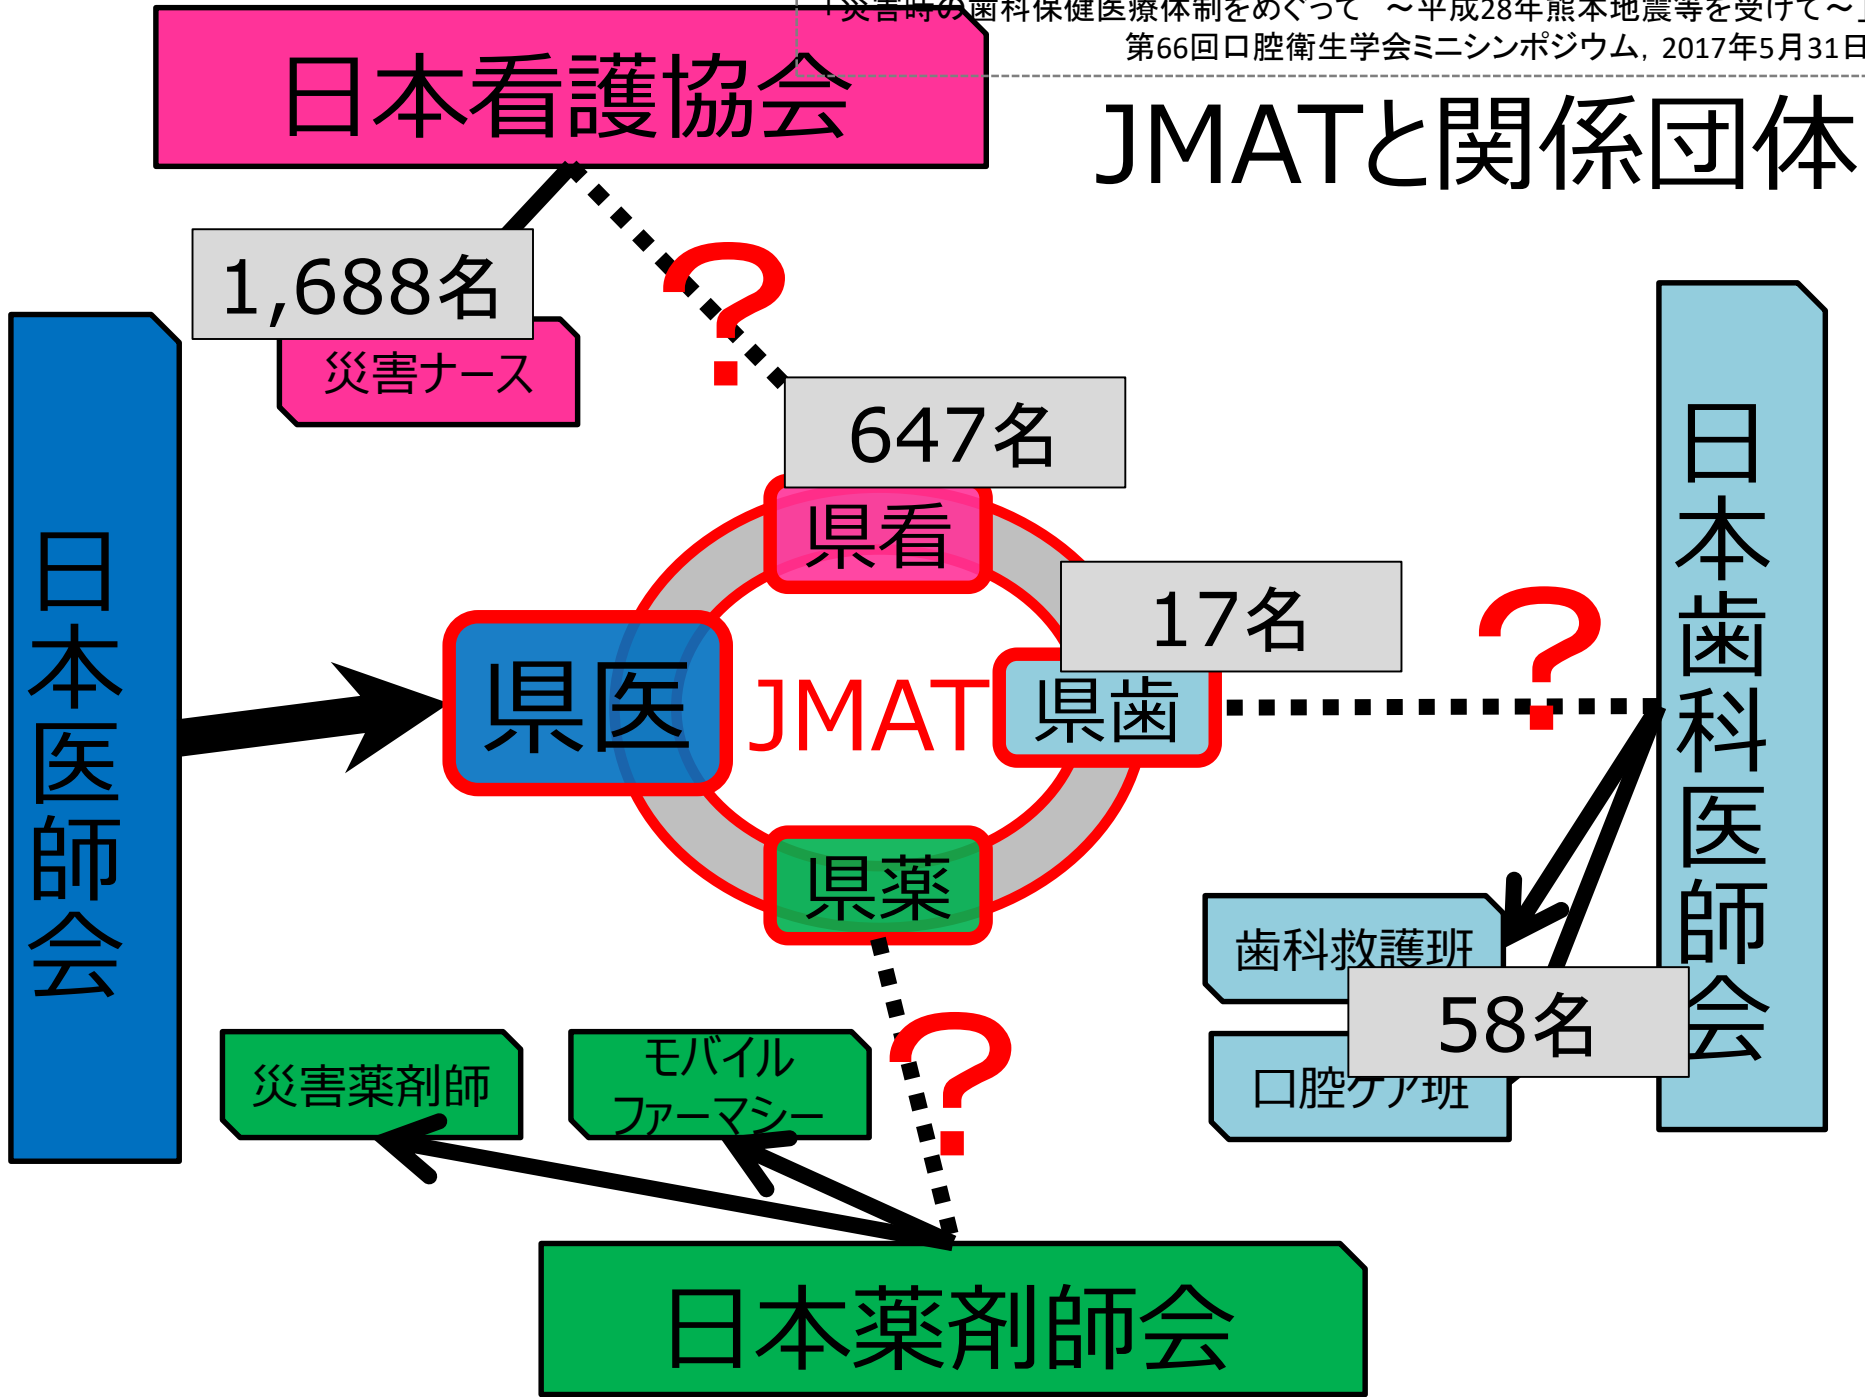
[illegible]災害時の歯科保健医療体制をめぐって　～平成28年熊本地震等を受けて～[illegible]
第66回口腔衛生学会ミニシンポジウム，2017年5月31日

JMATと関係団体

日本看護協会

1,688名

災害ナース

647名

?

県看

日本医師会

県医

JMAT

17名

県歯

?

日本歯科医師会

県薬

歯科救護班

58名

口腔ケア班

災害薬剤師

モバイルファーマシー

?

日本薬剤師会